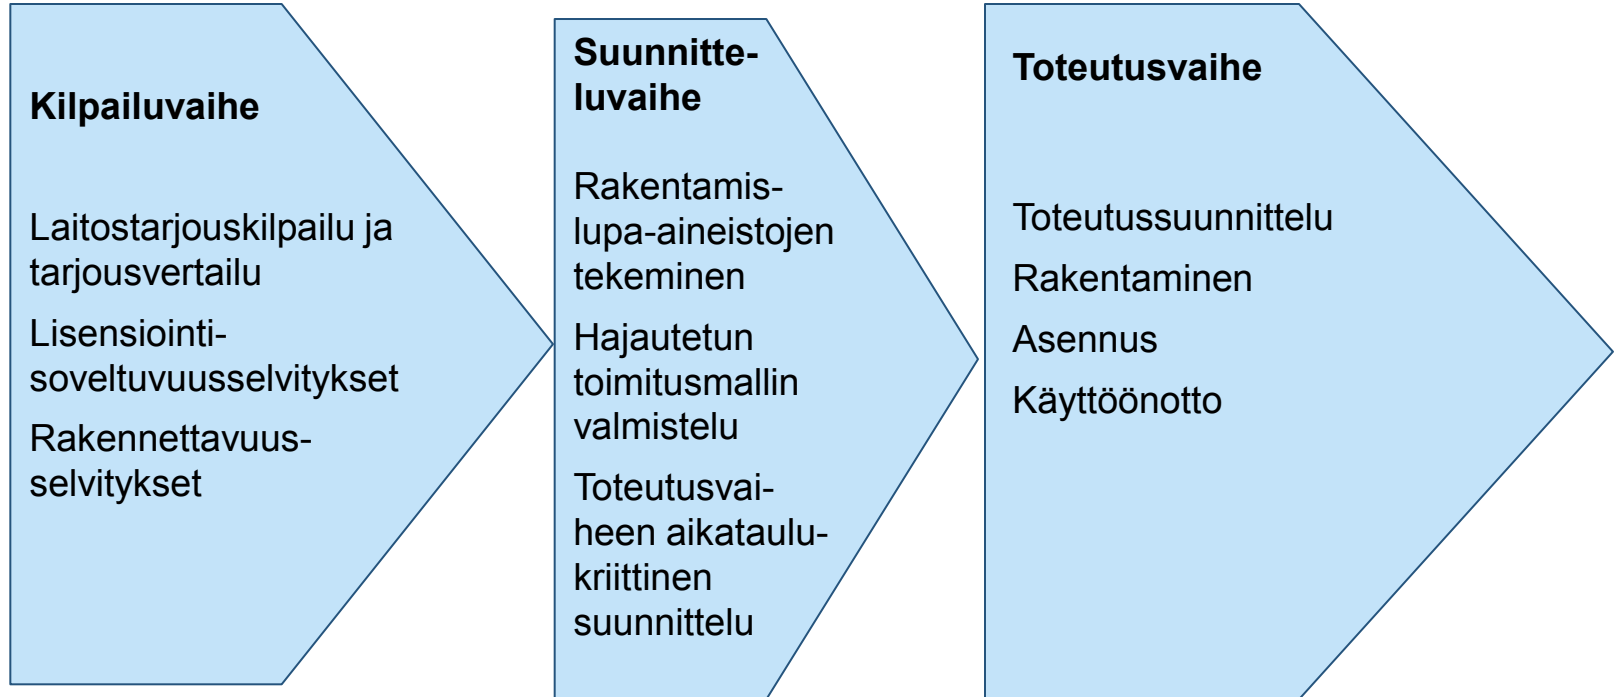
**Kilpailuvaihe**

Laitostarjouskilpailu ja tarjousvertailu

Lisensiointi-soveltuvuusselvitykset

Rakennettavuus-selvitykset

**Suunnittelu-vaihe**

Rakentamis-lupa-aineistojen tekeminen

Hajautetun toimitusmallin valmistelu

Toteutusvaiheen aikataulu-kriittinen suunnittelu

**Toteutusvaihe**

Toteutussuunnittelu

Rakentaminen

Asennus

Käyttöönotto